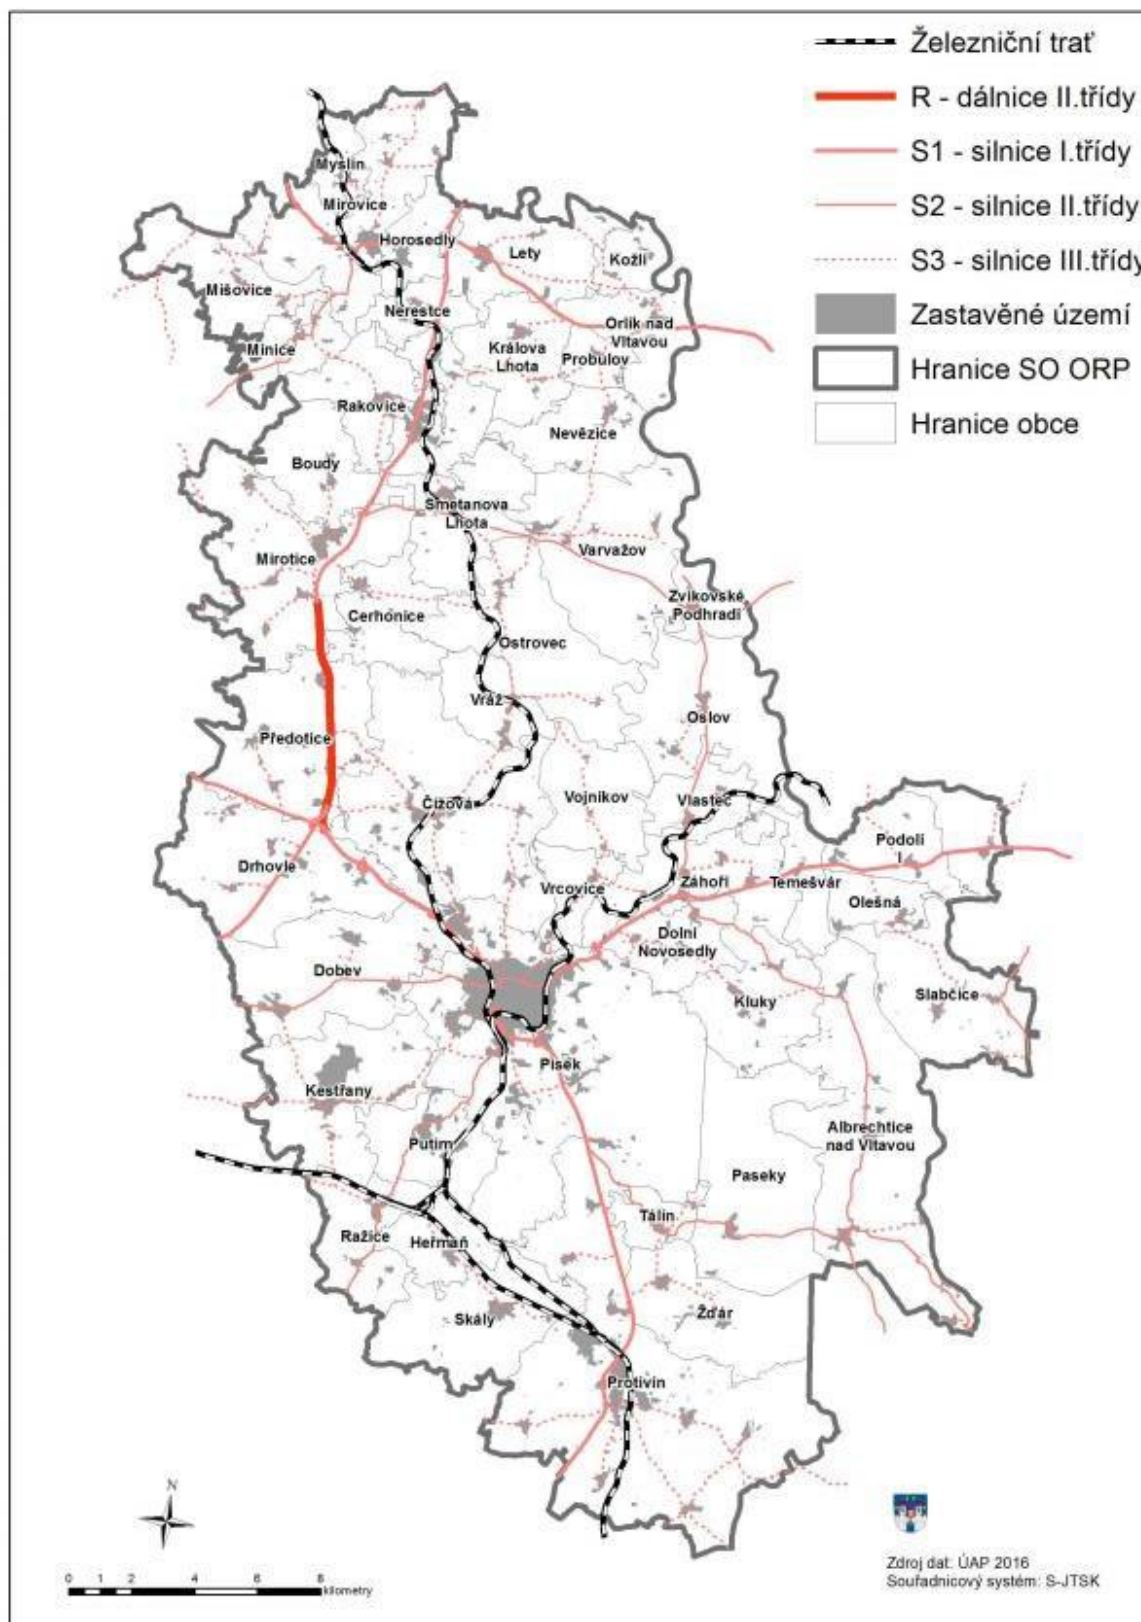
Železniční trať
R - dálnice II.třídy
S1 - silnice I.třídy
S2 - silnice II.třídy
S3 - silnice III.třídy
Zastavěné území
Hranice SO ORP
Hranice obce

Myslín
Mirovice
Horosedly
Lety
Kožlí
Mišovice
Minice
Nerestce
Orlík nad Vltavou
Králova Lhota
Probulov
Rakovice
Nevězice
Boudy
Smetanova Lhota
Varvažov
Mirotice
Zvíkovské Podhradí
Cerhonice
Ostrovec
Vráž
Oslov
Předotice
Čížová
Vojníkov
Vlastec
Podolí I
Drhovle
Záhoří
Temešvár
Vrcovice
Olešná
Dolní Novosedly
Dobev
Kluky
Slabčice
Písek
Kestřany
Albrechtice nad Vltavou
Putim
Paseky
Tálín
Ražice
Heřman
Skály
Žďár
Protivín

N
0 1 2 4 6 8 kilometry

Zdroj dat: ÚAP 2016
Souřadnicový systém: S-JTSK